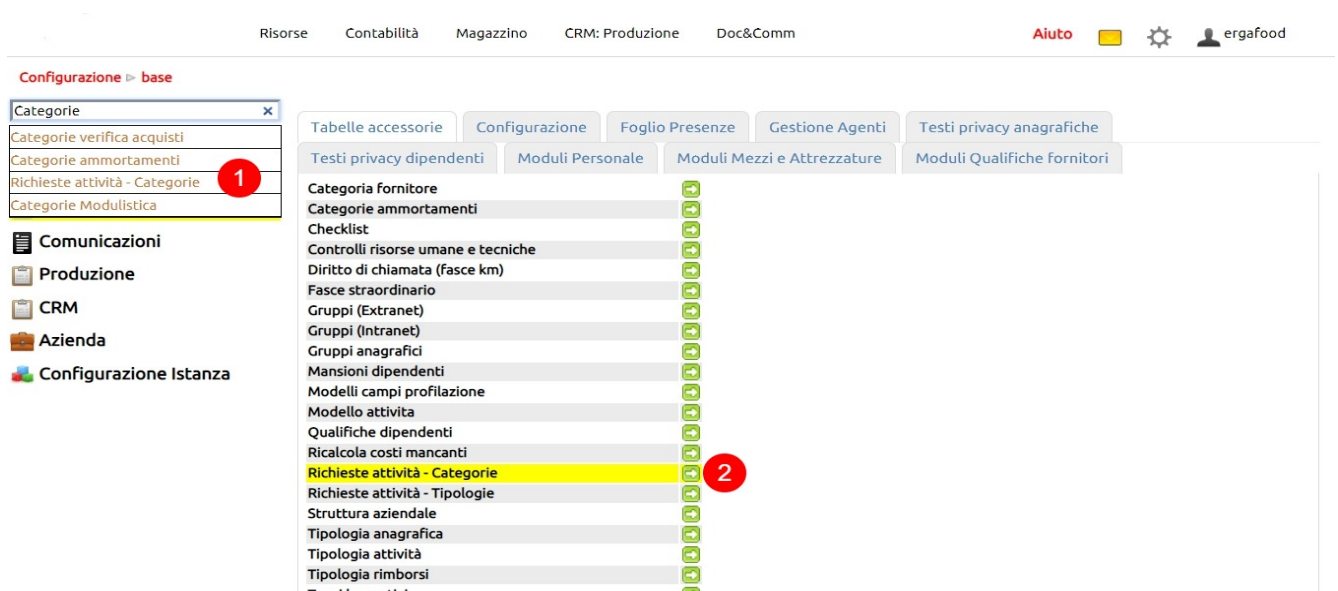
Risorse Contabilità Magazzino CRM: Produzione Doc&Comm

Aiuto ergafood

Configurazione ▹ base

Categorie ×

Categorie verifica acquisti
Categorie ammortamenti
Richieste attività - Categorie 1
Categorie Modulistica

Comunicazioni
Produzione
CRM
Azienda
Configurazione Istanza

Tabelle accessorie | Configurazione | Foglio Presenze | Gestione Agenti | Testi privacy anagrafiche
Testi privacy dipendenti | Moduli Personale | Moduli Mezzi e Attrezzature | Moduli Qualifiche fornitori

Categoria fornitore
Categorie ammortamenti
Checklist
Controlli risorse umane e tecniche
Diritto di chiamata (fasce km)
Fasce straordinario
Gruppi (Extranet)
Gruppi (Intranet)
Gruppi anagrafici
Mansioni dipendenti
Modelli campi profilazione
Modello attivita
Qualifiche dipendenti
Ricalcola costi mancanti
Richieste attività - Categorie 2
Richieste attività - Tipologie
Struttura aziendale
Tipologia anagrafica
Tipologia attività
Tipologia rimborsi
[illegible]